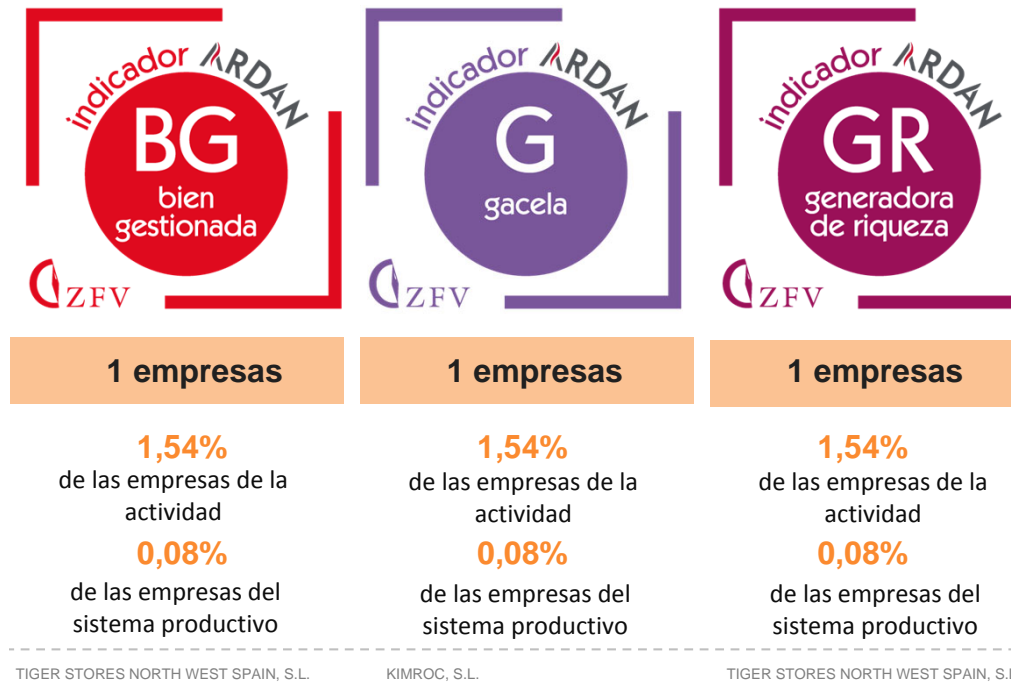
indicador ARDAN
BG
bien gestionada
ZFV

indicador ARDAN
G
gacela
ZFV

indicador ARDAN
GR
generadora de riqueza
ZFV

1 empresas

1 empresas

1 empresas

1,54%
de las empresas de la actividad
0,08%
de las empresas del sistema productivo

1,54%
de las empresas de la actividad
0,08%
de las empresas del sistema productivo

1,54%
de las empresas de la actividad
0,08%
de las empresas del sistema productivo

TIGER STORES NORTH WEST SPAIN, S.L.

KIMROC, S.L.

TIGER STORES NORTH WEST SPAIN, S.L